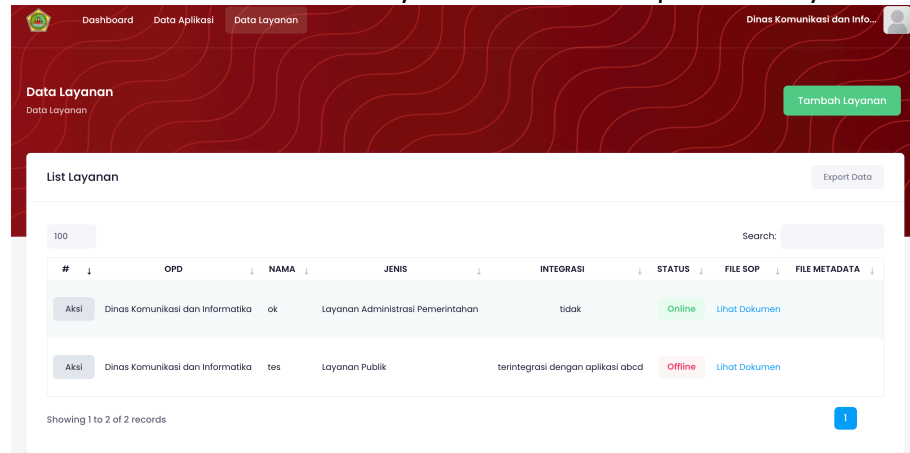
Dashboard Data Aplikasi Data Layanan Dinas Komunikasi dan Info...

Data Layanan
Data Layanan

Tambah Layanan

List Layanan

Export Data

100

Search:

| # | OPD | NAMA | JENIS | INTEGRASI | STATUS | FILE SOP | FILE METADATA |
|---|---|---|---|---|---|---|---|
| Aksi | Dinas Komunikasi dan Informatika | ok | Layanan Administrasi Pemerintahan | tidak | Online | Lihat Dokumen | |
| Aksi | Dinas Komunikasi dan Informatika | tes | Layanan Publik | terintegrasi dengan aplikasi abcd | Offline | Lihat Dokumen | |

Showing 1 to 2 of 2 records

1